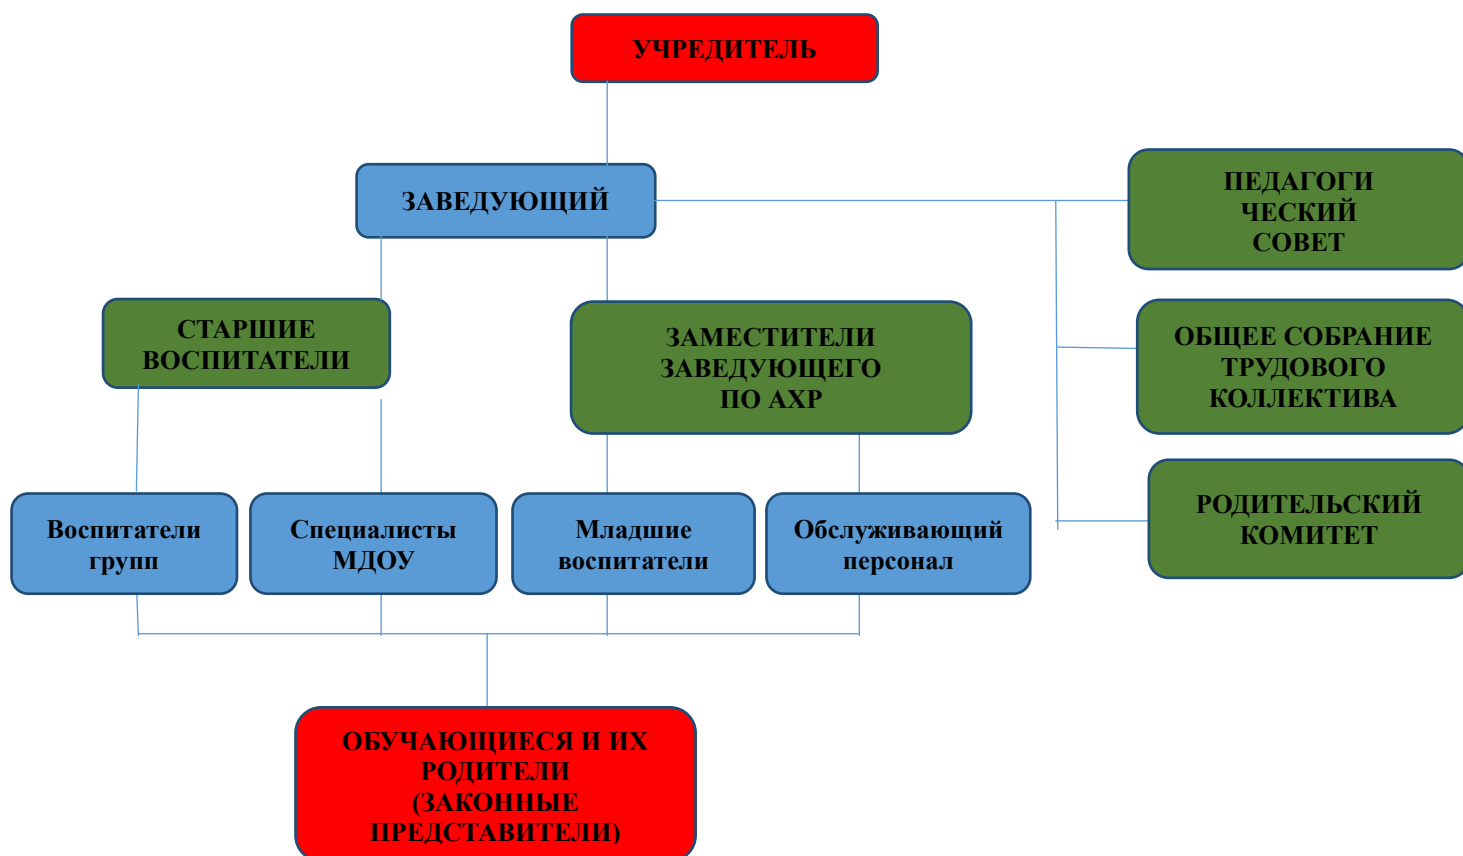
УЧРЕДИТЕЛЬ

ЗАВЕДУЮЩИЙ

ПЕДАГОГИ ЧЕСКИЙ СОВЕТ

СТАРШИЕ ВОСПИТАТЕЛИ

ЗАМЕСТИТЕЛИ ЗАВЕДУЮЩЕГО ПО АХР

ОБЩЕЕ СОБРАНИЕ ТРУДОВОГО КОЛЛЕКТИВА

Воспитатели групп

Специалисты МДОУ

Младшие воспитатели

Обслуживающий персонал

РОДИТЕЛЬСКИЙ КОМИТЕТ

ОБУЧАЮЩИЕСЯ И ИХ РОДИТЕЛИ (ЗАКОННЫЕ ПРЕДСТАВИТЕЛИ)